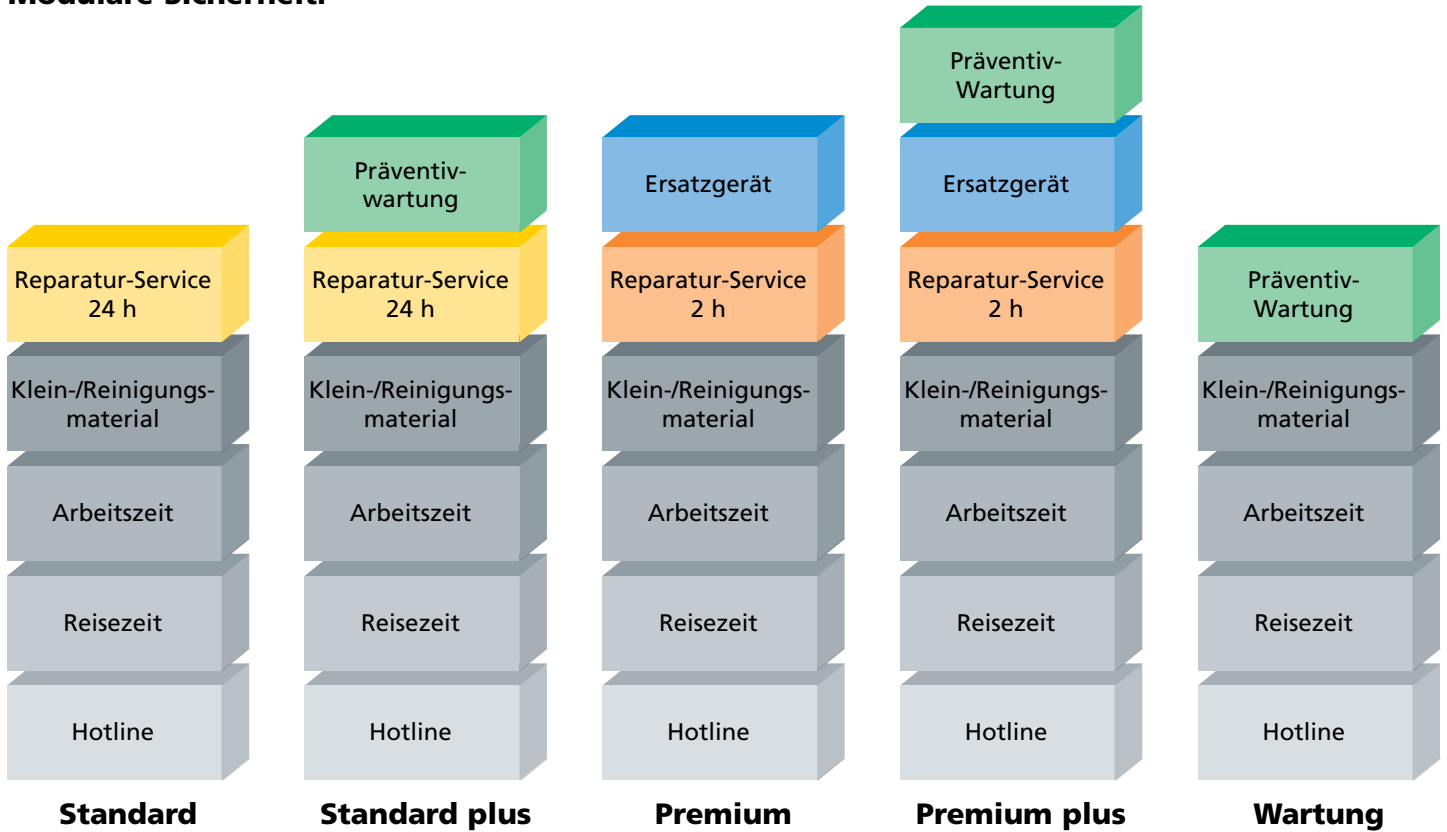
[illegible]

Reparatur-Service 24 h
Klein-/Reinigungsmaterial
Arbeitszeit
Reisezeit
Hotline
Standard

Präventivwartung
Reparatur-Service 24 h
Klein-/Reinigungsmaterial
Arbeitszeit
Reisezeit
Hotline
Standard plus

Ersatzgerät
Reparatur-Service 2 h
Klein-/Reinigungsmaterial
Arbeitszeit
Reisezeit
Hotline
Premium

Präventiv-Wartung
Ersatzgerät
Reparatur-Service 2 h
Klein-/Reinigungsmaterial
Arbeitszeit
Reisezeit
Hotline
Premium plus

Präventiv-Wartung
Klein-/Reinigungsmaterial
Arbeitszeit
Reisezeit
Hotline
Wartung